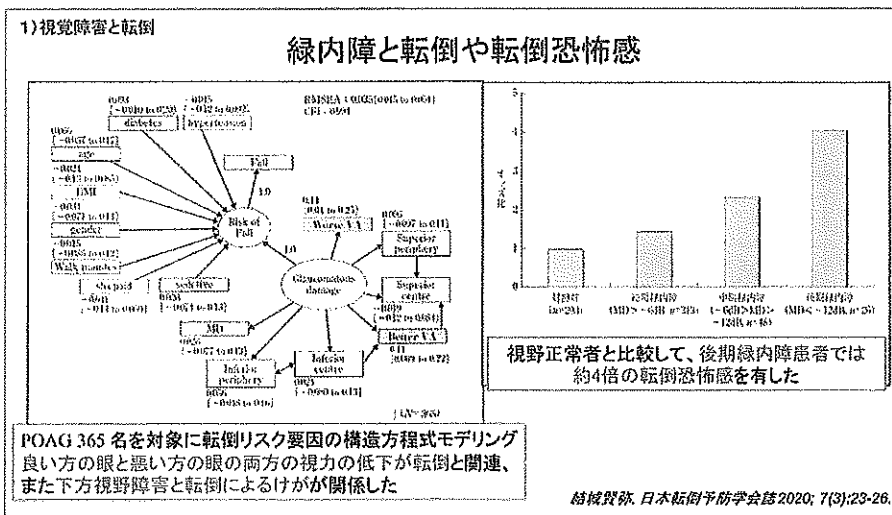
1)視覚障害と転倒

緑内障と転倒や転倒恐怖感

RMSEA: 0.035 (0.015 to 0.054)
CFI: 0.991

diabetes

hypertension

age

BMI

gender

Walk minutes

Fall

1.0

Risk of Fall

1.0

Worse VA

Superior periphery

Superior centre

Glaucomatous damage

self-fire

MD

Inferior centre

Better VA

Inferior periphery

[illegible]

視野正常者と比較して、後期緑内障患者では約4倍の転倒恐怖感を有した

POAG 365 名を対象に転倒リスク要因の構造方程式モデリング
良い方の眼と悪い方の眼の両方の視力の低下が転倒と関連、また下方視野障害と転倒によるけがが関係した

結城賢弥. 日本転倒予防学会誌2020; 7(3):23-26.